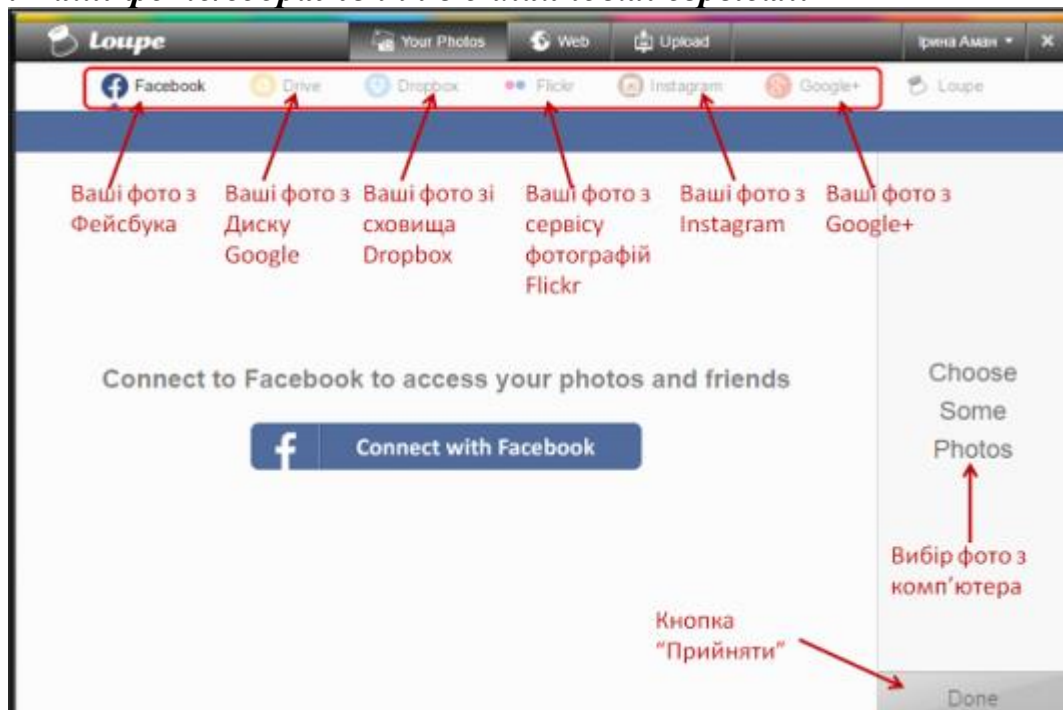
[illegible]

Loupe

Your Photos

Web

Upload

Ірина Аман

Facebook

Drive

Dropbox

Flickr

Instagram

Google+

Loupe

Ваші фото з Фейсбука

Ваші фото з Диску Google

Ваші фото зі сховища Dropbox

Ваші фото з сервісу фотографій Flickr

Ваші фото з Instagram

Ваші фото з Google+

Connect to Facebook to access your photos and friends

Connect with Facebook

Choose Some Photos

Вибір фото з комп'ютера

Кнопка "Прийняти"

Done